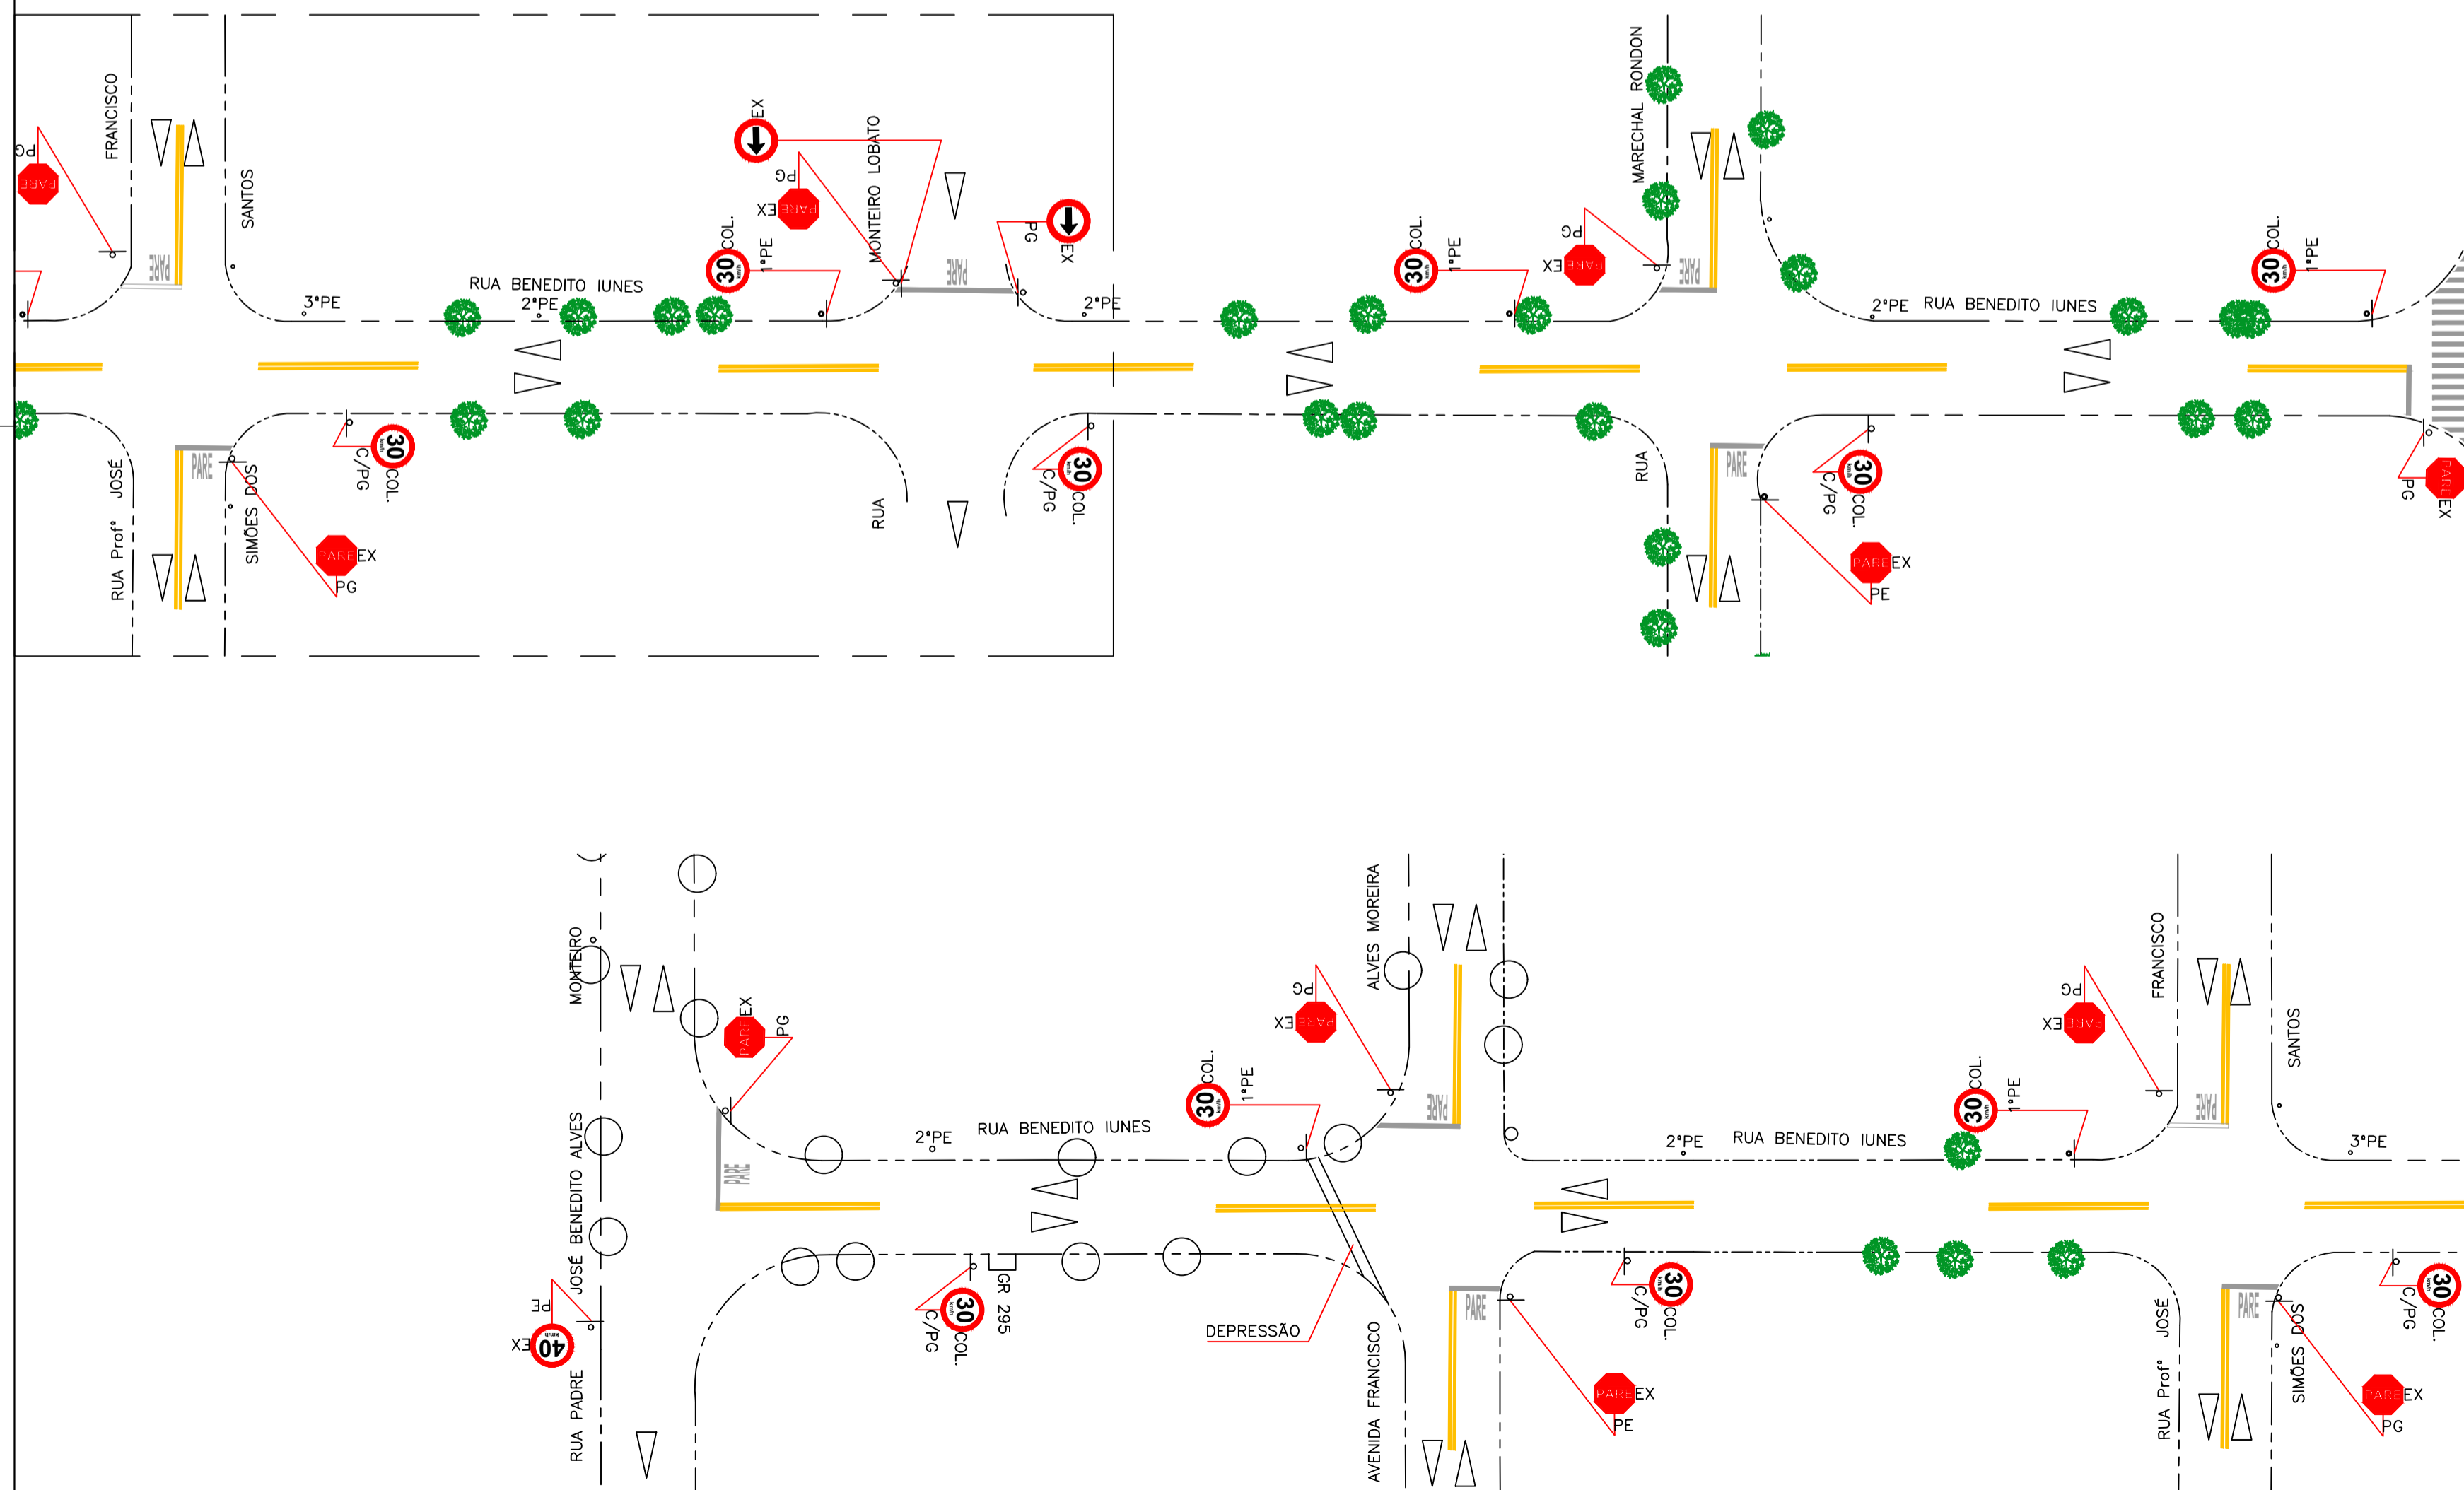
FRANCISCO
PG
PARE
SANTOS
PARE
3°PE
RUA BENEDITO IUNES
2°PE
EX
PG
PARE EX
COL.
30
1°PE
MONTEIRO LOBATO
PARE
PG
EX
2°PE
COL.
30
1°PE
PG
PARE EX
MARECHAL RONDON
PARE
2°PE RUA BENEDITO IUNES
COL.
30
1°PE
RUA Prof° JOSÉ
PARE
SIMÕES DOS
30
C/PG
COL.
PARE EX
PG
RUA
30
C/PG
COL.
RUA
PARE
30
C/PG
COL.
PARE EX
PE
PG
PARE EX
MONTEIRO
PARE EX
PG
RUA PADRE JOSÉ BENEDITO ALVES
PE
40
EX
PARE
2°PE
RUA BENEDITO IUNES
COL.
30
1°PE
ALVES MOREIRA
PG
PARE EX
PARE
30
C/PG
COL.
GR 295
DEPRESSÃO
AVENIDA FRANCISCO
PARE
30
C/PG
COL.
PARE EX
PE
2°PE
RUA BENEDITO IUNES
COL.
30
1°PE
FRANCISCO
PG
PARE EX
PARE
SANTOS
3°PE
RUA Prof° JOSÉ
PARE
SIMÕES DOS
30
C/PG
COL.
PARE EX
PG